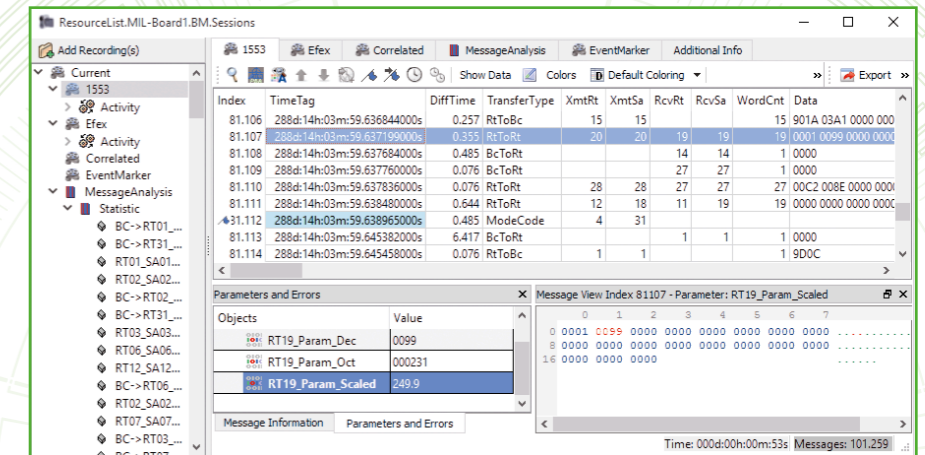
ResourceList.MIL-Board1.BM.Sessions

Add Recording(s)

Current
1553
Activity
Efex
Activity
Correlated
EventMarker
MessageAnalysis
Statistic
BC->RT01_...
BC->RT31_...
RT01_SA01...
RT02_SA02...
BC->RT02_...
BC->RT31_...
RT03_SA03...
RT06_SA06...
RT19_SA19...
RT12_SA12...
RT->BC->RT06_...
RT02_SA02...
RT07_SA07...
BC->RT03_...

1553 | Efex | Correlated | MessageAnalysis | EventMarker | Additional Info

Show Data | Colors | Default Coloring | Export

| Index | TimeTag | DiffTime | TransferType | XmtRt | XmtSa | RcvRt | RcvSa | WordCnt | Data |
|---|---|---|---|---|---|---|---|---|---|
| 81.106 | 288d:14h:03m:59.636844000s | 0.257 | RtToBc | 15 | 15 | | | 15 | 901A 03A1 0000 000 |
| 81.107 | 288d:14h:03m:59.637199000s | 0.355 | RtToRt | 20 | 20 | 19 | 19 | 19 | 0001 0099 0000 0000 |
| 81.108 | 288d:14h:03m:59.637684000s | 0.485 | BcToRt | | | 14 | 14 | 1 | 0000 |
| 81.109 | 288d:14h:03m:59.637760000s | 0.076 | BcToRt | | | 27 | 27 | 1 | 0000 |
| 81.110 | 288d:14h:03m:59.637836000s | 0.076 | RtToRt | 28 | 28 | 27 | 27 | 27 | 00C2 008E 0000 000 |
| 81.111 | 288d:14h:03m:59.638480000s | 0.644 | RtToRt | 12 | 18 | 11 | 19 | 19 | 0000 0000 0000 000 |
| 81.112 | 288d:14h:03m:59.638965000s | 0.485 | ModeCode | 4 | 31 | | | | |
| 81.113 | 288d:14h:03m:59.645382000s | 6.417 | BcToRt | | | 1 | 1 | 1 | 0000 |
| 81.114 | 288d:14h:03m:59.645458000s | 0.076 | RtToBc | 1 | 1 | | | 1 | 9D0C |

Parameters and Errors

| Objects | Value |
|---|---|
| RT19_Param_Dec | 0099 |
| RT19_Param_Oct | 000231 |
| RT19_Param_Scaled | 249.9 |

Message Information | Parameters and Errors

Message View Index 81107 - Parameter: RT19_Param_Scaled

0 1 2 3 4 5 6 7
0 0001 0099 0000 0000 0000 0000 0000 0000 ........
8 0000 0000 0000 0000 0000 0000 0000 0000 ........
16 0000 0000 0000 ....

Time: 000d:00h:00m:53s | Messages: 101.259